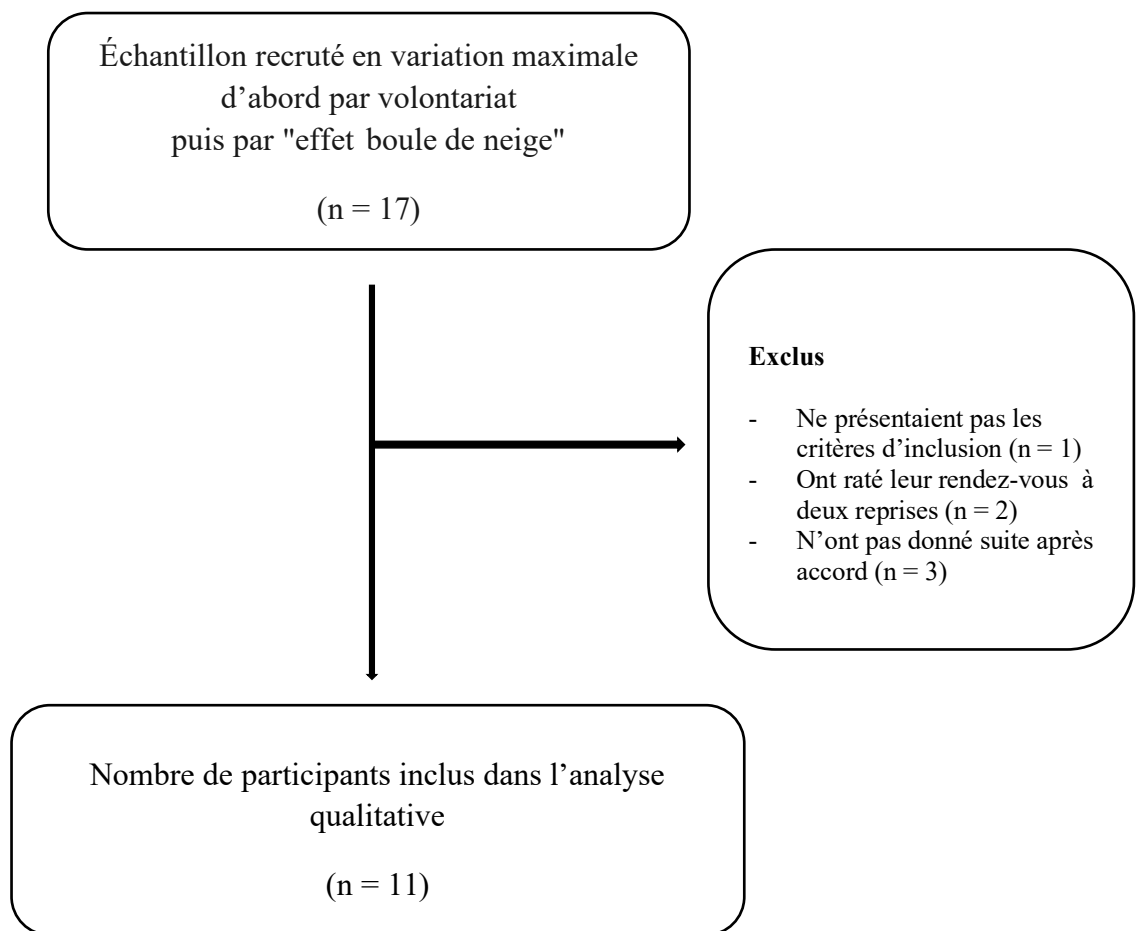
Échantillon recruté en variation maximale d’abord par volontariat puis par "effet boule de neige"

(n = 17)

**Exclus**

- Ne présentaient pas les critères d’inclusion (n = 1)
- Ont raté leur rendez-vous à deux reprises (n = 2)
- N’ont pas donné suite après accord (n = 3)

Nombre de participants inclus dans l’analyse qualitative

(n = 11)